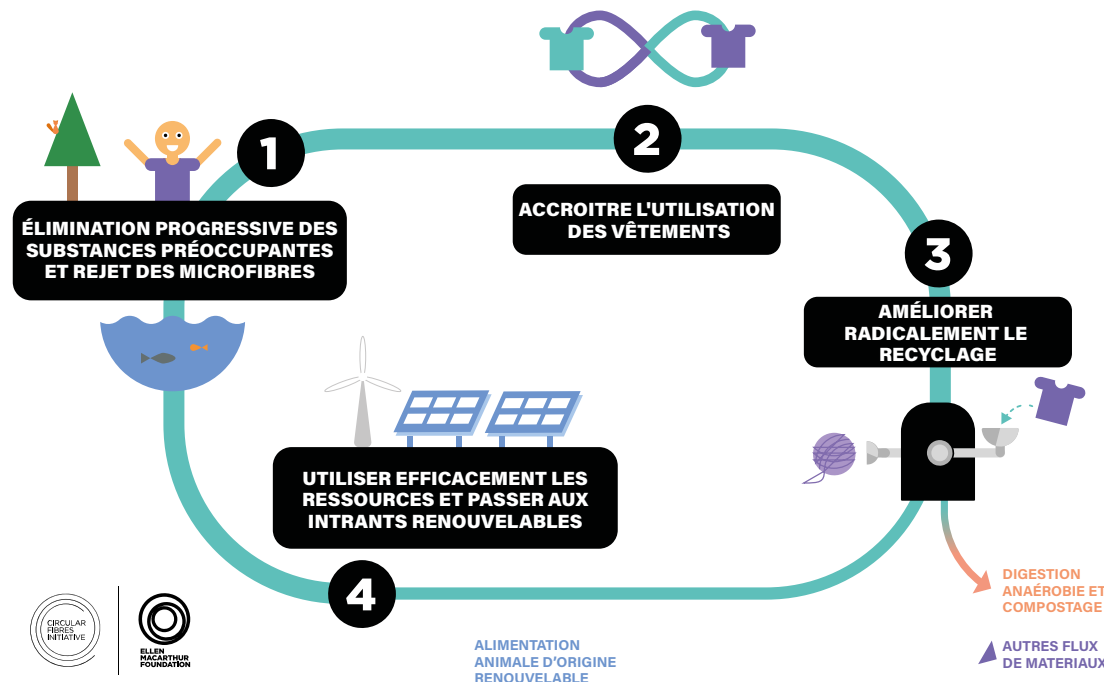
1

ÉLIMINATION PROGRESSIVE DES SUBSTANCES PRÉOCCUPANTES ET REJET DES MICROFIBRES

2

ACCROITRE L'UTILISATION DES VÊTEMENTS

3

AMÉLIORER RADICALEMENT LE RECYCLAGE

UTILISER EFFICACEMENT LES RESSOURCES ET PASSER AUX INTRANTS RENOUVELABLES

4

DIGESTION ANAÉROBIE ET COMPOSTAGE

AUTRES FLUX DE MATERIAUX

ALIMENTATION ANIMALE D'ORIGINE RENOUVELABLE

CIRCULAR FIBRES INITIATIVE

ELLEN MACARTHUR FOUNDATION